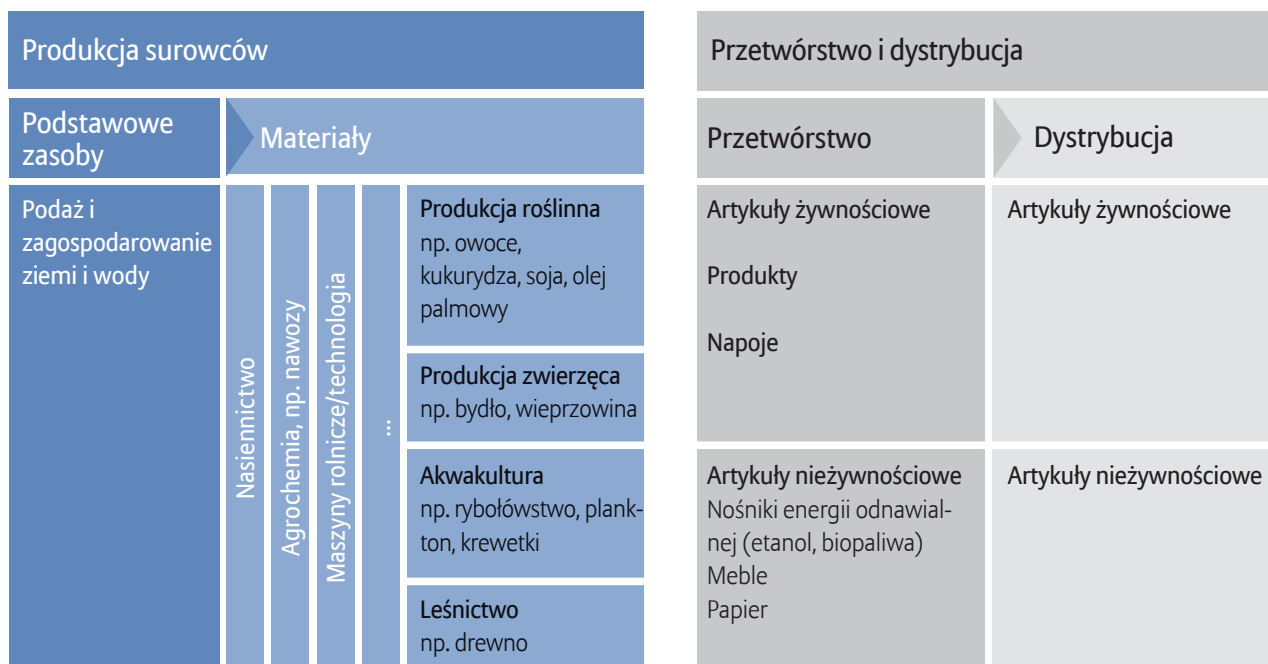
Produkcja surowców

Podstawowe zasoby

Materiały

Podaż i zagospodarowanie ziemi i wody

Nasiennictwo

Agrochemia, np. nawozy

Maszyny rolnicze/technologia

...

Produkcja roślinna
np. owoce, kukurydza, soja, olej palmowy

Produkcja zwierzęca
np. bydło, wieprzowina

Akwakultura
np. rybołówstwo, plankton, krewetki

Leśnictwo
np. drewno

Przetwórstwo i dystrybucja

Przetwórstwo

Dystrybucja

Artykuły żywnościowe

Produkty

Napoje

Artykuły żywnościowe

Artykuły nieżywnościowe
Nośniki energii odnawialnej (etanol, biopaliwa)
Meble
Papier

Artykuły nieżywnościowe